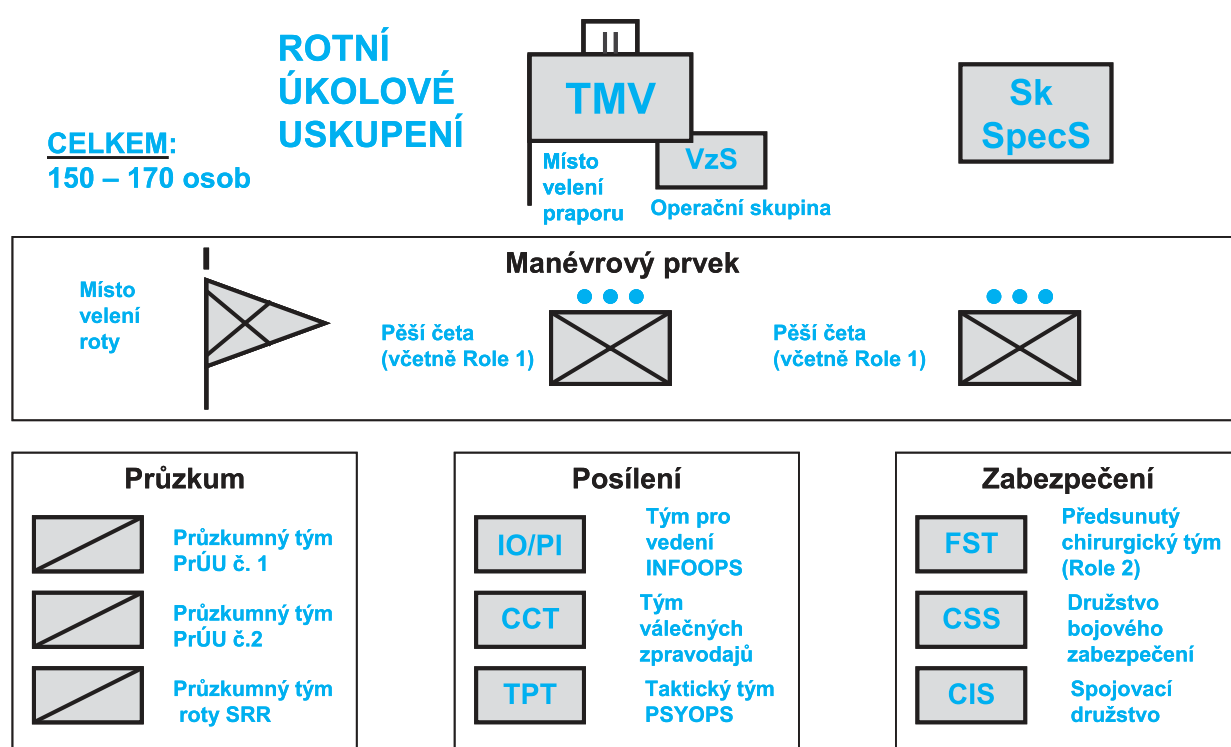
ROTNÍ ÚKOLOVÉ USKUPENÍ

CELKEM:
150 – 170 osob

II

TMV

Místo velení praporu

VzS

Operační skupina

Sk SpecS

Manévrový prvek

I

Místo velení roty

Pěší četa (včetně Role 1)

Pěší četa (včetně Role 1)

Průzkum

Průzkumný tým PrÚU č. 1

Průzkumný tým PrÚU č.2

Průzkumný tým roty SRR

Posílení

IO/PI

Tým pro vedení INFOOPS

CCT

Tým válečných zpravodajů

TPT

Taktický tým PSYOPS

Zabezpečení

FST

Předsunutý chirurgický tým (Role 2)

CSS

Družstvo bojového zabezpečení

CIS

Spojovací družstvo